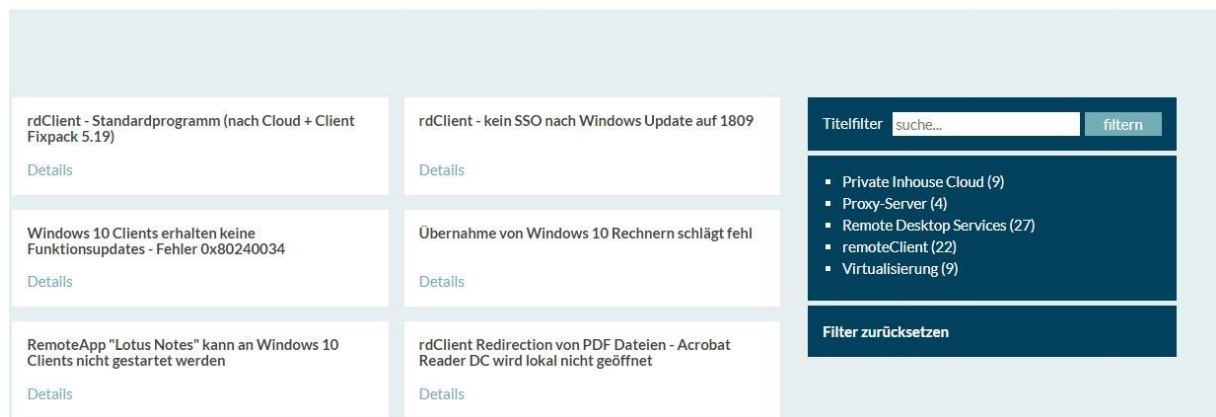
rdClient - Standardprogramm (nach Cloud + Client Fixpack 5.19)

Details

rdClient - kein SSO nach Windows Update auf 1809

Details

Windows 10 Clients erhalten keine Funktionsupdates - Fehler 0x80240034

Details

Übernahme von Windows 10 Rechnern schlägt fehl

Details

RemoteApp "Lotus Notes" kann an Windows 10 Clients nicht gestartet werden

Details

rdClient Redirection von PDF Dateien - Acrobat Reader DC wird lokal nicht geöffnet

Details

Titelfilter suche... filtern

- Private Inhouse Cloud (9)
- Proxy-Server (4)
- Remote Desktop Services (27)
- remoteClient (22)
- Virtualisierung (9)

Filter zurücksetzen